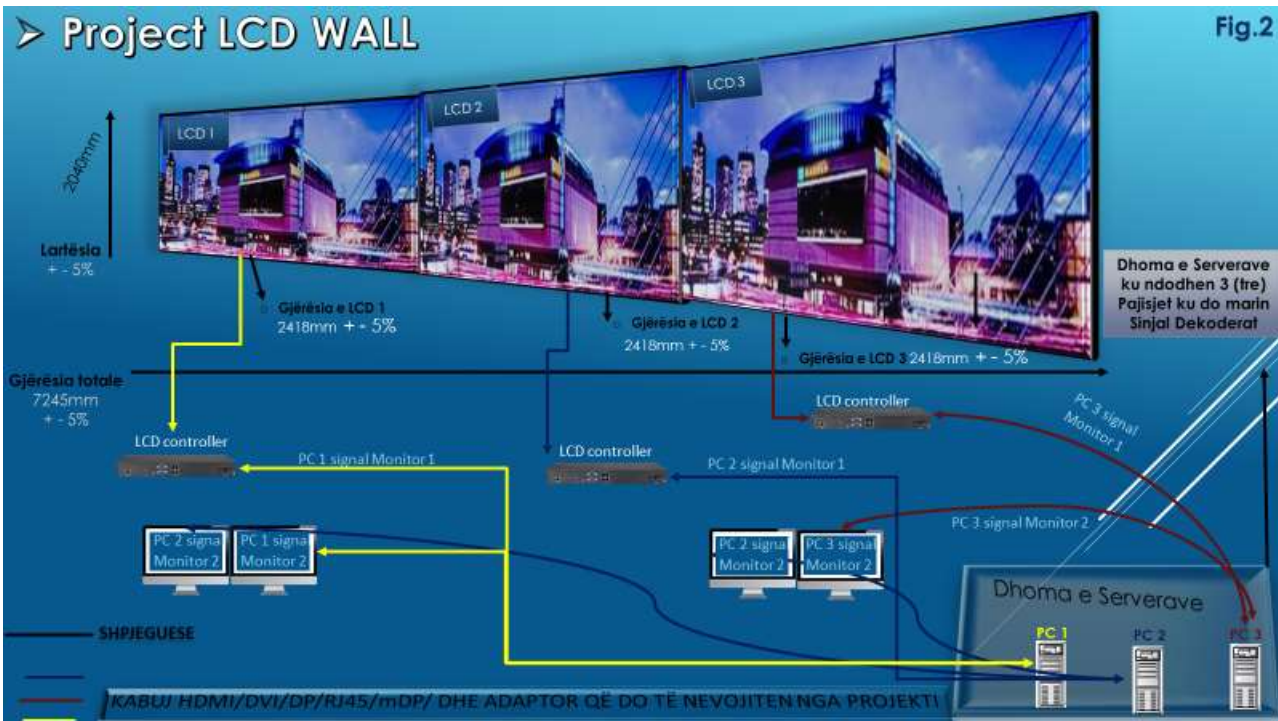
➢ Project LCD WALL

Fig.2

LCD 1

LCD 2

LCD 3

2040mm

Lartësia
+ - 5%

Gjërësia e LCD 1
2418mm + - 5%

Gjërësia e LCD 2
2418mm + - 5%

Gjërësia e LCD 3 2418mm + - 5%

Dhoma e Serverave ku ndodhen 3 (tre) Pajisjet ku do marin Sinjal Dekoderat

Gjërësia totale
7245mm
+ - 5%

LCD controller

LCD controller

LCD controller

PC 1 signal Monitor 1

PC 2 signal Monitor 1

PC 3 signal Monitor 1

PC 3 signal Monitor 2

PC 2 signa Monitor 2

PC 1 signa Monitor 2

PC 2 signa Monitor 2

PC 3 signal Monitor 2

Dhoma e Serverave

PC 1

PC 2

PC 3

SHPJEGUESE

KABUJ HDMI/DVI/DP/RJ45/mDP/ DHE ADAPTOR QË DO TË NEVOJITEN NGA PROJEKTI